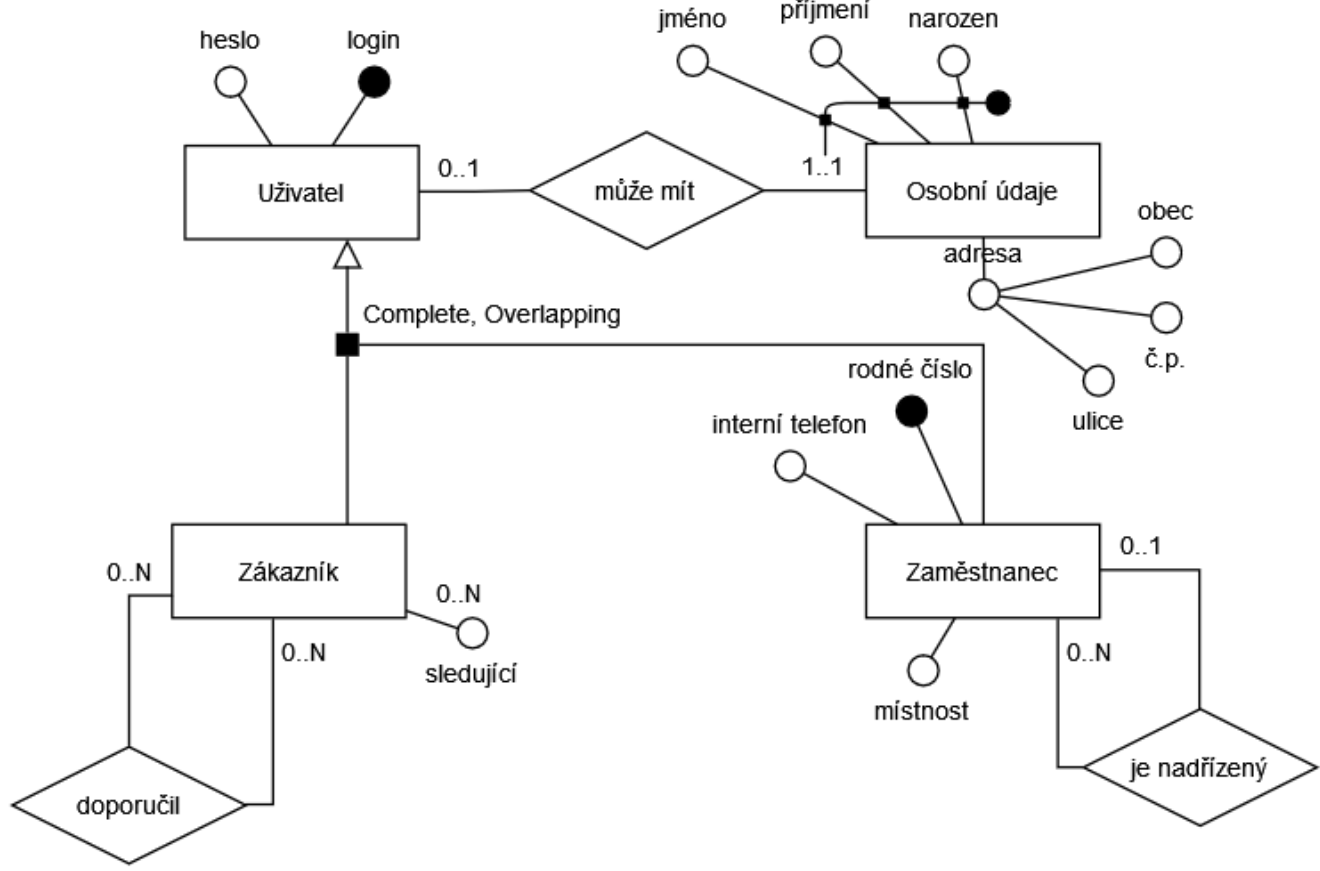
heslo
login
jméno
příjmení
narozen
Uživatel
0..1
může mít
1..1
Osobní údaje
obec
adresa
č.p.
ulice
Complete, Overlapping
rodné číslo
interní telefon
Zákazník
0..N
0..N
0..N
sledující
Zaměstnanec
0..1
0..N
místnost
doporučil
je nadřízený